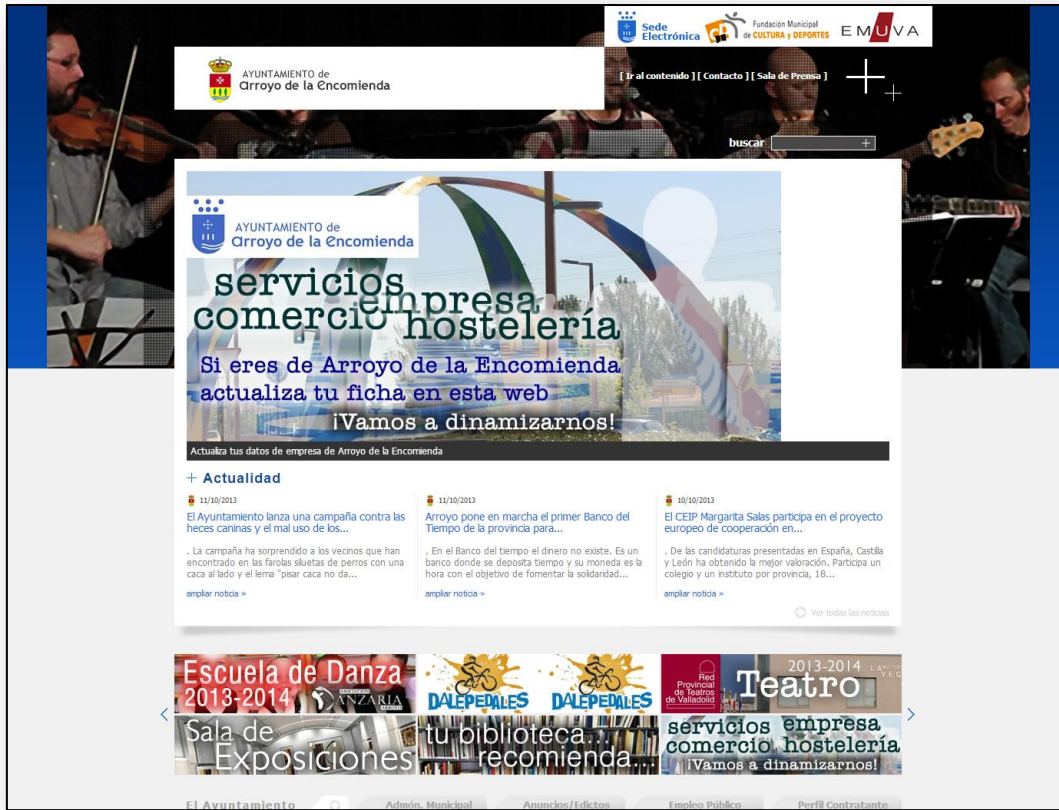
Sede Electrónica
Fundación Municipal de CULTURA y DEPORTES
EMUVA

AYUNTAMIENTO de Arroyo de la Encomienda

[ Ir al contenido ] [ Contacto ] [ Sala de Prensa ]

buscar

AYUNTAMIENTO de Arroyo de la Encomienda

servicios empresa comercio hostelería
Si eres de Arroyo de la Encomienda actualiza tu ficha en esta web
¡Vamos a dinamizarnos!

Actualiza tus datos de empresa de Arroyo de la Encomienda

+ Actualidad

11/10/2013
El Ayuntamiento lanza una campaña contra las heces caninas y el mal uso de los...
. La campaña ha sorprendido a los vecinos que han encontrado en las farolas siluetas de perros con una caca al lado y el lema "pisar caca no da...
ampliar noticia »

11/10/2013
Arroyo pone en marcha el primer Banco del Tiempo de la provincia para...
. En el Banco del tiempo el dinero no existe. Es un banco donde se deposita tiempo y su moneda es la hora con el objetivo de fomentar la solidaridad...
ampliar noticia »

10/10/2013
El CEIP Margarita Salas participa en el proyecto europeo de cooperación en...
. De las candidaturas presentadas en España, Castilla y León ha obtenido la mejor valoración. Participa un colegio y un instituto por provincia, 18...
ampliar noticia »

Ver todas las noticias

Escuela de Danza 2013-2014 ANZARIA
DALEPEDALES DALEPEDALES
Red Provincial de Teatros de Valladolid
2013-2014 Teatro
Sala de Exposiciones
tu biblioteca recomienda...
servicios empresa comercio hostelería ¡Vamos a dinamizarnos!

El Ayuntamiento
Admón. Municipal
Anuncios/Edictos
Empleo Público
Perfil Contratante